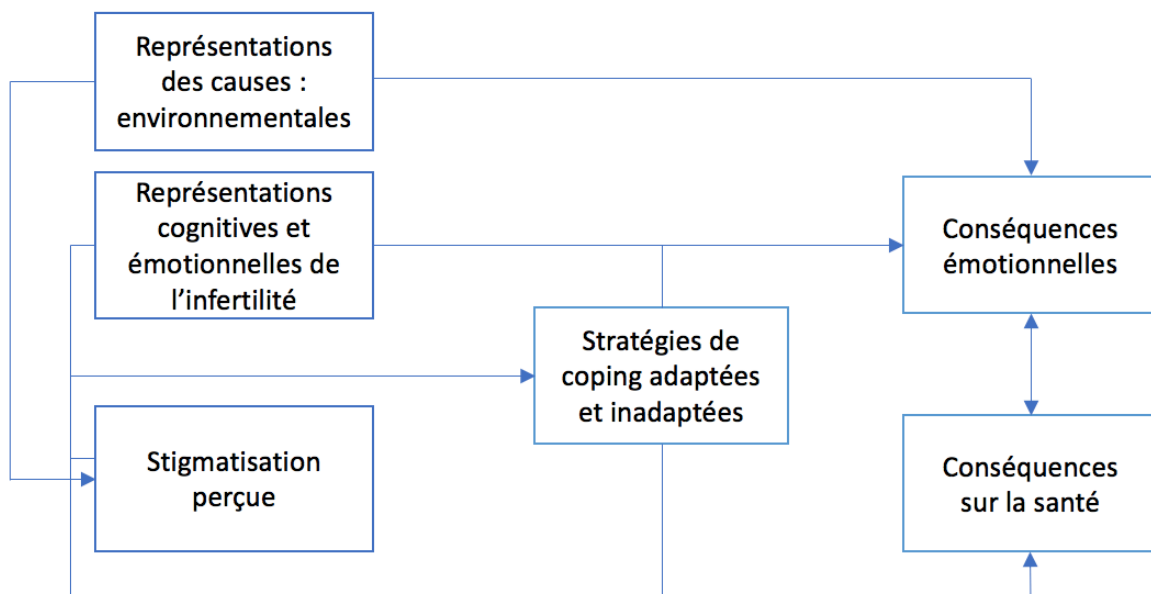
Représentations des causes : environnementales

Représentations cognitives et émotionnelles de l'infertilité

Conséquences émotionnelles

Stratégies de coping adaptées et inadaptées

Stigmatisation perçue

Conséquences sur la santé